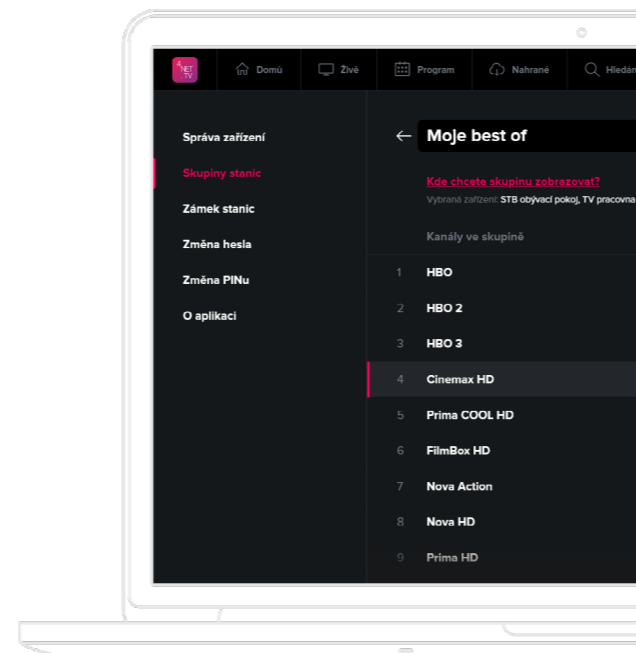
4NET TV

Domů
Živě
Program
Nahrané
Hledán

Správa zařízení
Skupiny stanic
Zámek stanic
Změna hesla
Změna PINu
O aplikaci

← Moje best of

Kde chcete skupinu zobrazovat?
Vybraná zařízení: STB obývací pokoj, TV pracovna

Kanály ve skupině

1 HBO
2 HBO 2
3 HBO 3
4 Cinemax HD
5 Prima COOL HD
6 FilmBox HD
7 Nova Action
8 Nova HD
9 Prima HD